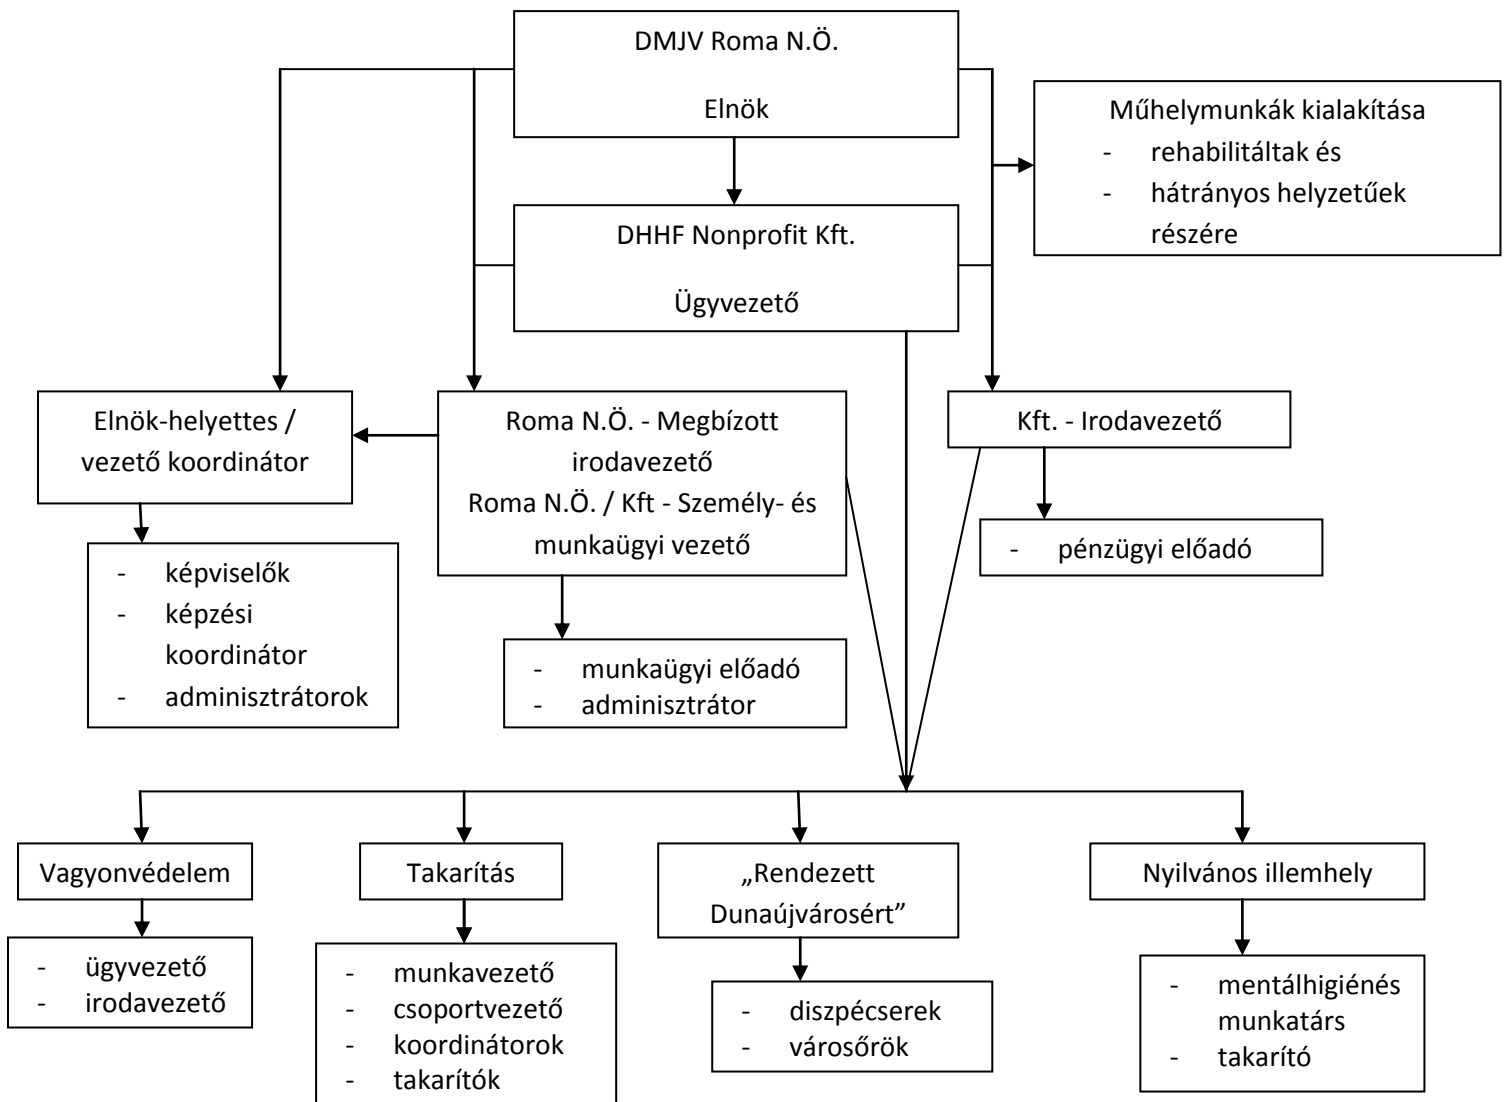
DMJV Roma N.Ö.

Elnök

Műhelymunkák kialakítása
- rehabilitáltak és
- hátrányos helyzetűek részére

DHHF Nonprofit Kft.

Ügyvezető

Elnök-helyettes / vezető koordinátor

Roma N.Ö. - Megbízott irodavezető
Roma N.Ö. / Kft - Személy- és munkaügyi vezető

Kft. - Irodavezető

- képviselők
- képzési koordinátor
- adminisztrátorok

- munkaügyi előadó
- adminisztrátor

- pénzügyi előadó

Vagyonvédelem

- ügyvezető
- irodavezető

Takarítás

- munkavezető
- csoportvezető
- koordinátorok
- takarítók

„Rendezett Dunaújvárosért”

- diszpécserek
- városőrök

Nyilvános illemhely

- mentálhigiénés munkatárs
- takarító